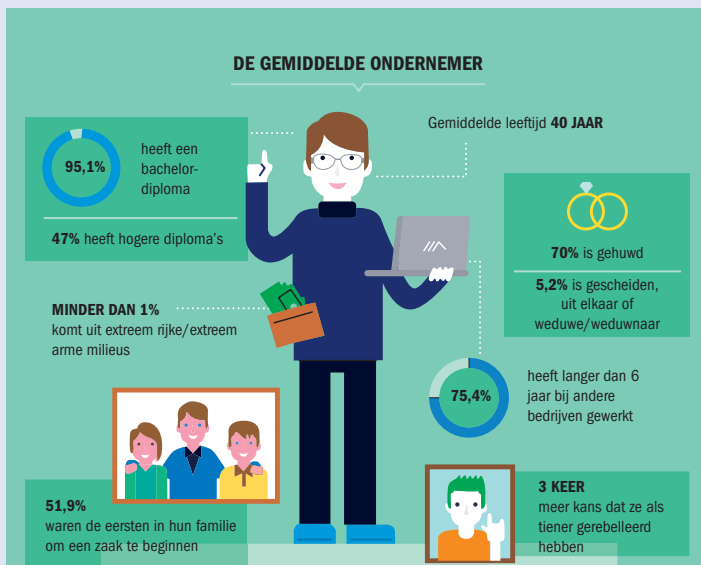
DE GEMIDDELDE ONDERNEMER

95,1% heeft een bachelor-diploma

47% heeft hogere diploma's

Gemiddelde leeftijd 40 JAAR

70% is gehuwd

5,2% is gescheiden, uit elkaar of weduwe/weduwnaar

MINDER DAN 1% komt uit extreem rijke/extreem arme milieus

75,4% heeft langer dan 6 jaar bij andere bedrijven gewerkt

51,9% waren de eersten in hun familie om een zaak te beginnen

3 KEER meer kans dat ze als tiener gerebelleerd hebben